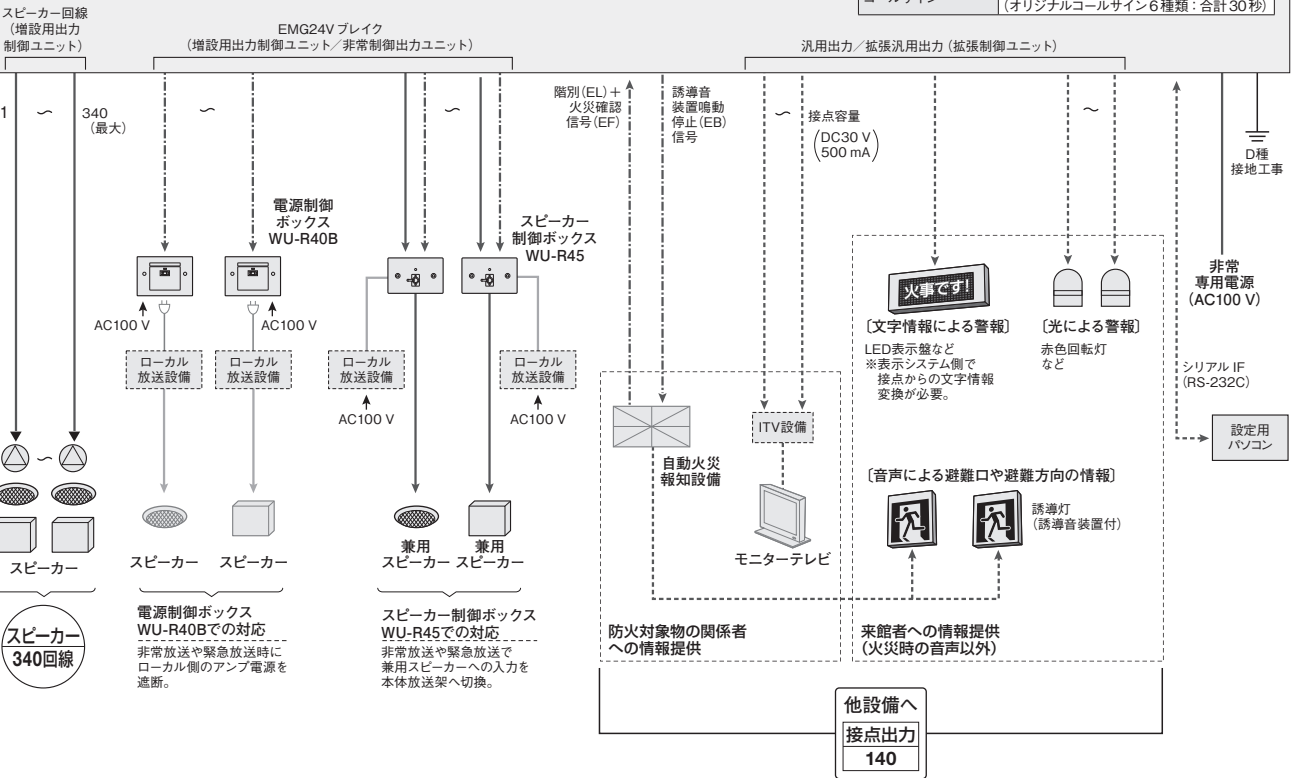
(オリジナルコールサイン6種類：合計30秒)

スピーカー回線
(増設用出力制御ユニット)

EMG24V ブレイク
(増設用出力制御ユニット／非常制御出力ユニット)

汎用出力／拡張汎用出力 (拡張制御ユニット)

1 ～ 340 (最大)

～

～

階別(EL)＋火災確認信号(EF)

誘導音装置鳴動停止(EB)信号

～

接点容量 (DC30 V 500 mA)

～

D種接地工事

電源制御ボックス WU-R40B

スピーカー制御ボックス WU-R45

非常専用電源 (AC100 V)

AC100 V

AC100 V

ローカル放送設備

ローカル放送設備

ローカル放送設備

ローカル放送設備

AC100 V

AC100 V

火事です!

〔文字情報による警報〕

LED表示盤など
※表示システム側で接点からの文字情報変換が必要。

〔光による警報〕

赤色回転灯など

シリアル IF (RS-232C)

設定用パソコン

ITV設備

自動火災報知設備

〔音声による避難口や避難方向の情報〕

誘導灯 (誘導音装置付)

モニターテレビ

スピーカー

スピーカー

スピーカー

兼用スピーカー

兼用スピーカー

スピーカー 340回線

電源制御ボックス WU-R40Bでの対応
非常放送や緊急放送時にローカル側のアンプ電源を遮断。

スピーカー制御ボックス WU-R45での対応
非常放送や緊急放送で兼用スピーカーへの入力を本体放送架へ切換。

防火対象物の関係者への情報提供

来館者への情報提供 (火災時の音声以外)

他設備へ

接点出力 140